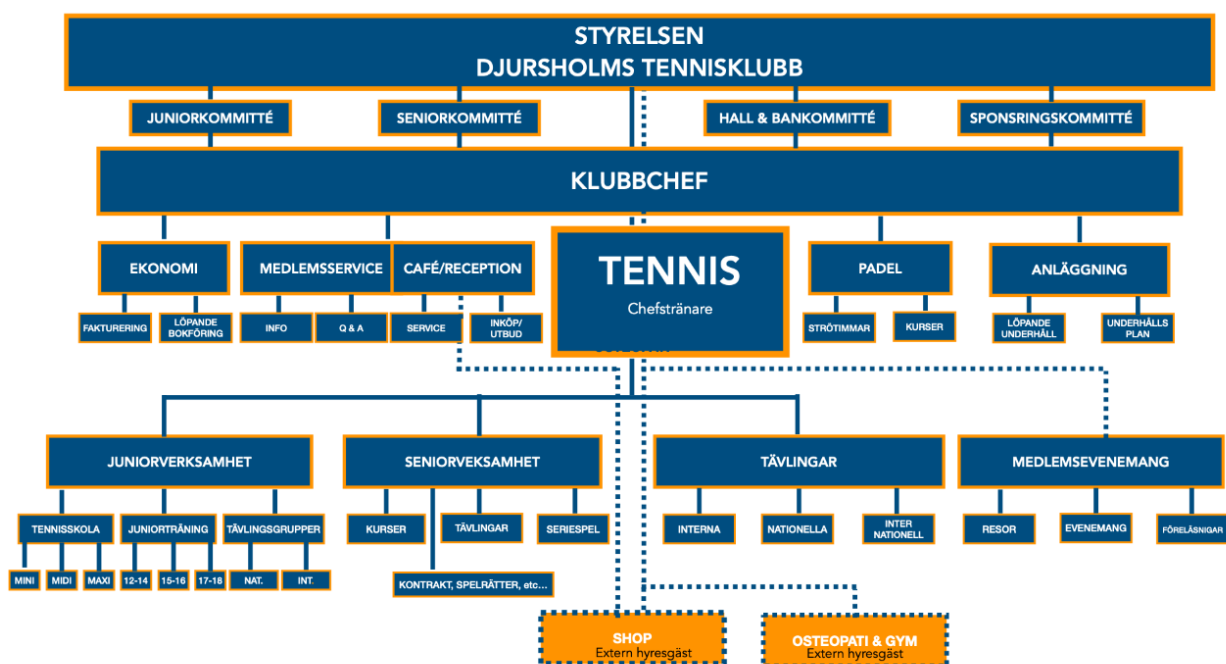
STYRELSEN
DJURSHOLMS TENNISKLUBB

JUNIORKOMMITTÉ

SENIORKOMMITTÉ

HALL & BANKOMMITTÉ

SPONSRINGSKOMMITTÉ

KLUBBCHEF

EKONOMI

FAKTURERING

LÖPANDE BOKFÖRING

MEDLEMSSERVICE

INFO

Q & A

CAFÉ/RECEPTION

SERVICE

INKÖP/ UTBUD

TENNIS
Chefstränare

PADEL

STRÖTIMMAR

KURSER

ANLÄGGNING

LÖPANDE UNDERHÅLL

UNDERHÅLLS PLAN

JUNIORVERKSAMHET

TENNISSKOLA

MINI

MIDI

MAXI

JUNIORTRÄNING

12-14

15-16

17-18

TÄVLINGSGRUPPER

NAT.

INT.

SENIORVEKSAMHET

KURSER

TÄVLINGAR

SERIESPEL

KONTRAKT, SPELRÄTTER, etc...

TÄVLINGAR

INTERNA

NATIONELLA

INTER NATIONELL

MEDLEMSEVENEMANG

RESOR

EVENEMANG

FÖRELÄSNIGAR

SHOP
Extern hyresgäst

OSTEOPATI & GYM
Extern hyresgäst